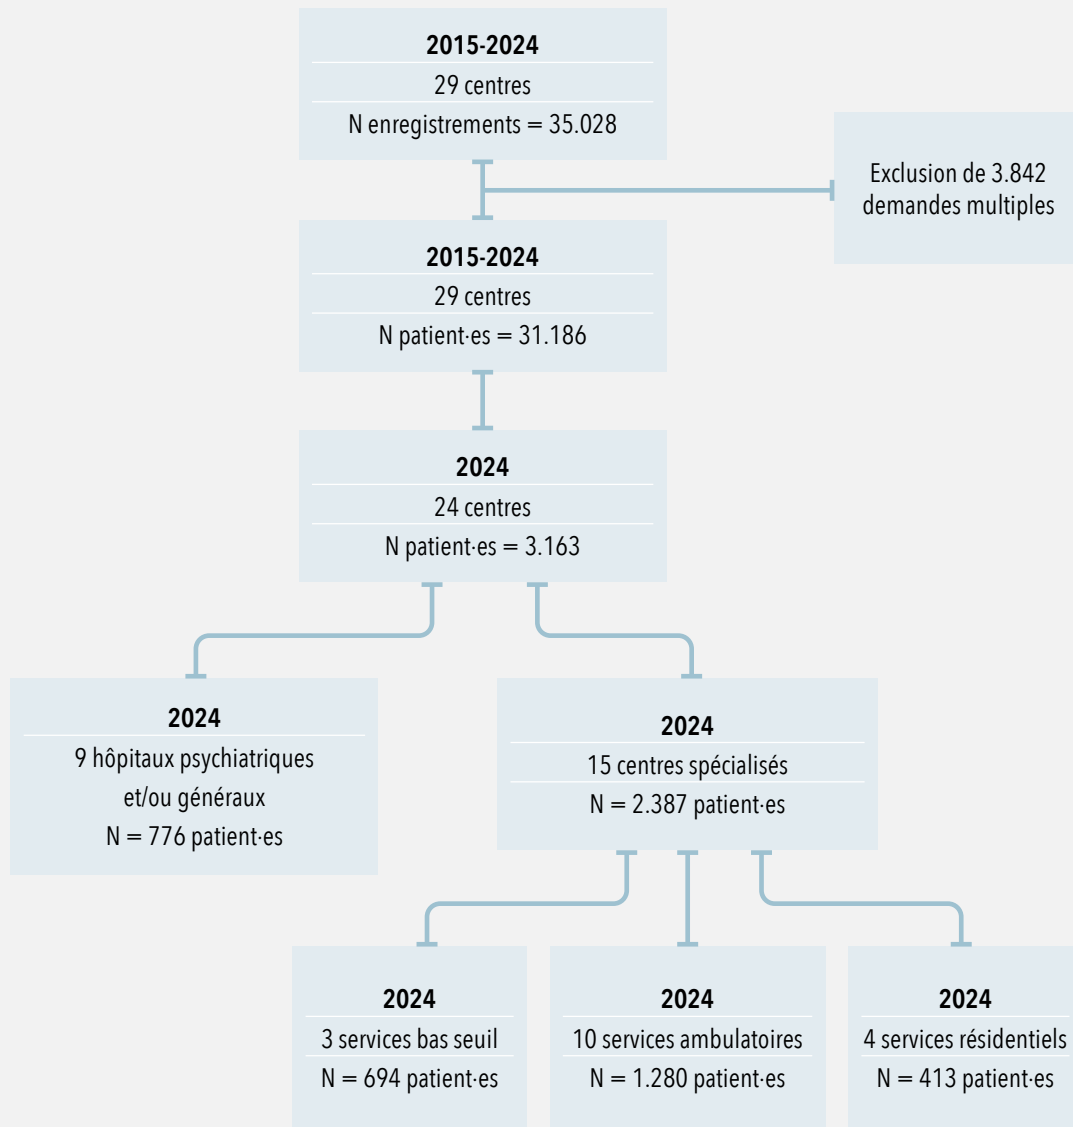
**2015-2024**
29 centres
N enregistrements = 35.028

Exclusion de 3.842 demandes multiples

**2015-2024**
29 centres
N patient·es = 31.186

**2024**
24 centres
N patient·es = 3.163

**2024**
9 hôpitaux psychiatriques et/ou généraux
N = 776 patient·es

**2024**
15 centres spécialisés
N = 2.387 patient·es

**2024**
3 services bas seuil
N = 694 patient·es

**2024**
10 services ambulatoires
N = 1.280 patient·es

**2024**
4 services résidentiels
N = 413 patient·es